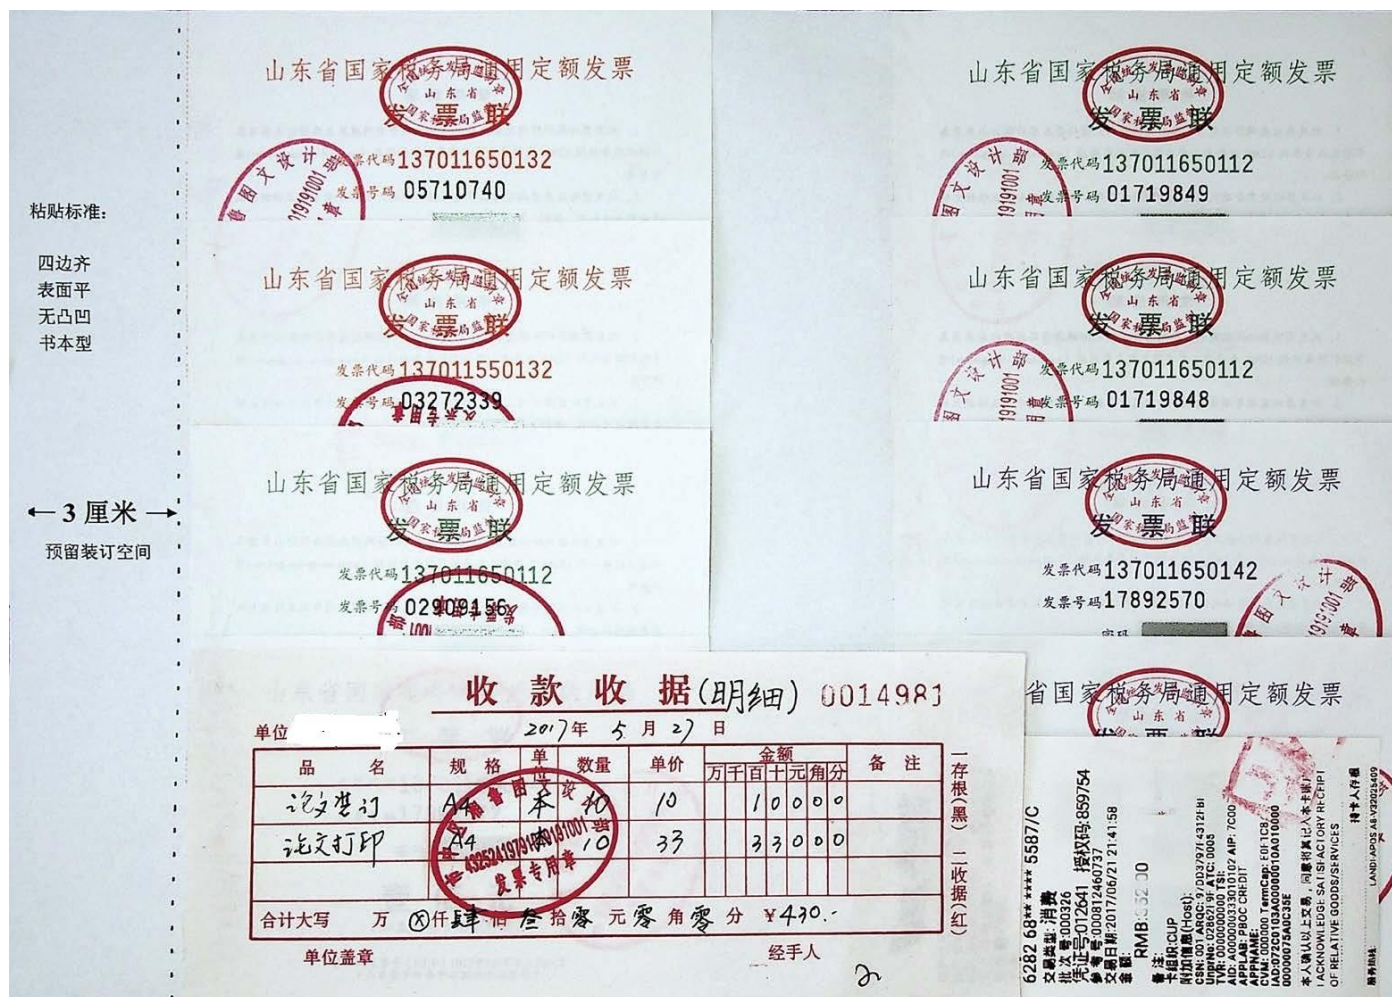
粘贴标准:

四边齐
表面平
无凸凹
书本型

← 3 厘米 →
预留装订空间

山东省国家税务局通用定额发票
发票联
发票代码 137011650132
发票号码 05710740

山东省国家税务局通用定额发票
发票联
发票代码 137011550132
发票号码 03272339

山东省国家税务局通用定额发票
发票联
发票代码 137011650112
发票号码 02909156

山东省国家税务局通用定额发票
发票联
发票代码 137011650112
发票号码 01719849

山东省国家税务局通用定额发票
发票联
发票代码 137011650112
发票号码 01719848

山东省国家税务局通用定额发票
发票联
发票代码 137011650142
发票号码 17892570

省国家税务局通用定额发票

收款收据(明细) 0014981
单位 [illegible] 2017年 5月 27日

| 品名 | 规格 | 单位 | 数量 | 单价 | 金额 万千百十元角分 | 备注 |
|---|---|---|---|---|---|---|
| 论文装订 | A4 | 本 | 10 | 10 | 10000 | |
| 论文打印 | A4 | 本 | 10 | 33 | 33000 | |

合计大写 万 ⊗仟 肆佰 叁拾 零元 零角 零分 ¥430.-
单位盖章 经手人
2

一存根(黑) 二收据(红)

6282 68** **** 5587/C
交易类型:消费
授权码:859754
批次号:000326
凭证号:012641
参考号:00081246073
交易日期:2017/06/21 21:41:58
金额: RMB:332.00
备注:
卡组织:CUP
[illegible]
本人确认以上交易,同意将其记入本卡账户
I ACKNOWLEDGE SATISFACTORY RECEIPT OF RELATIVE GOODS/SERVICES
持卡人签名